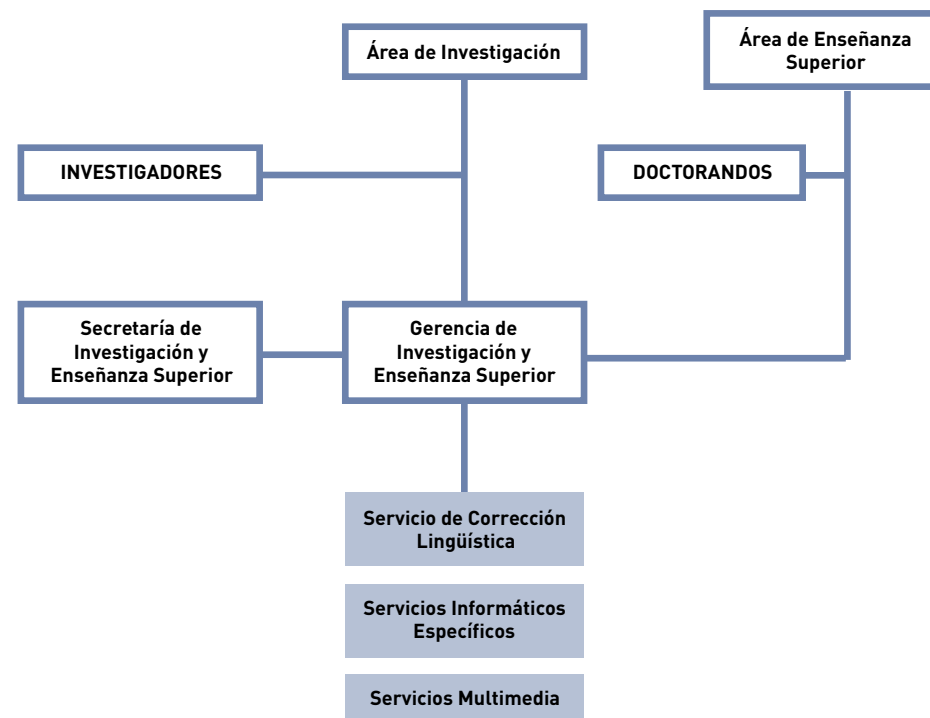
Área de Investigación

Área de Enseñanza Superior

INVESTIGADORES

DOCTORANDOS

Secretaría de Investigación y Enseñanza Superior

Gerencia de Investigación y Enseñanza Superior

Servicio de Corrección Lingüística

Servicios Informáticos Específicos

Servicios Multimedia